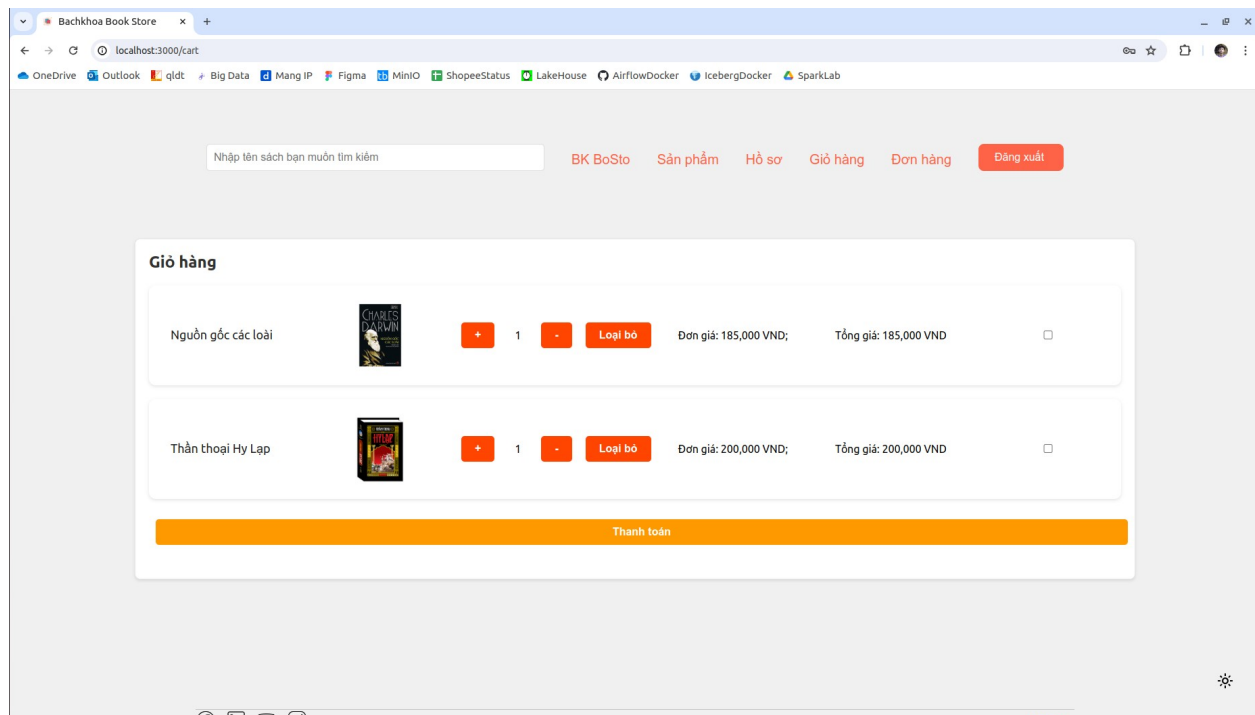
Bachkhoa Book Store
localhost:3000/cart
OneDrive Outlook qldt Big Data Mang IP Figma MinIO ShopeeStatus LakeHouse AirflowDocker IcebergDocker SparkLab

Nhập tên sách bạn muốn tìm kiếm

BK BoSto Sản phẩm Hồ sơ Giỏ hàng Đơn hàng Đăng xuất

Giỏ hàng

Nguồn gốc các loài
CHARLES DARWIN
+ 1 - Loại bỏ Đơn giá: 185,000 VND; Tổng giá: 185,000 VND

Thần thoại Hy Lạp
+ 1 - Loại bỏ Đơn giá: 200,000 VND; Tổng giá: 200,000 VND

Thanh toán